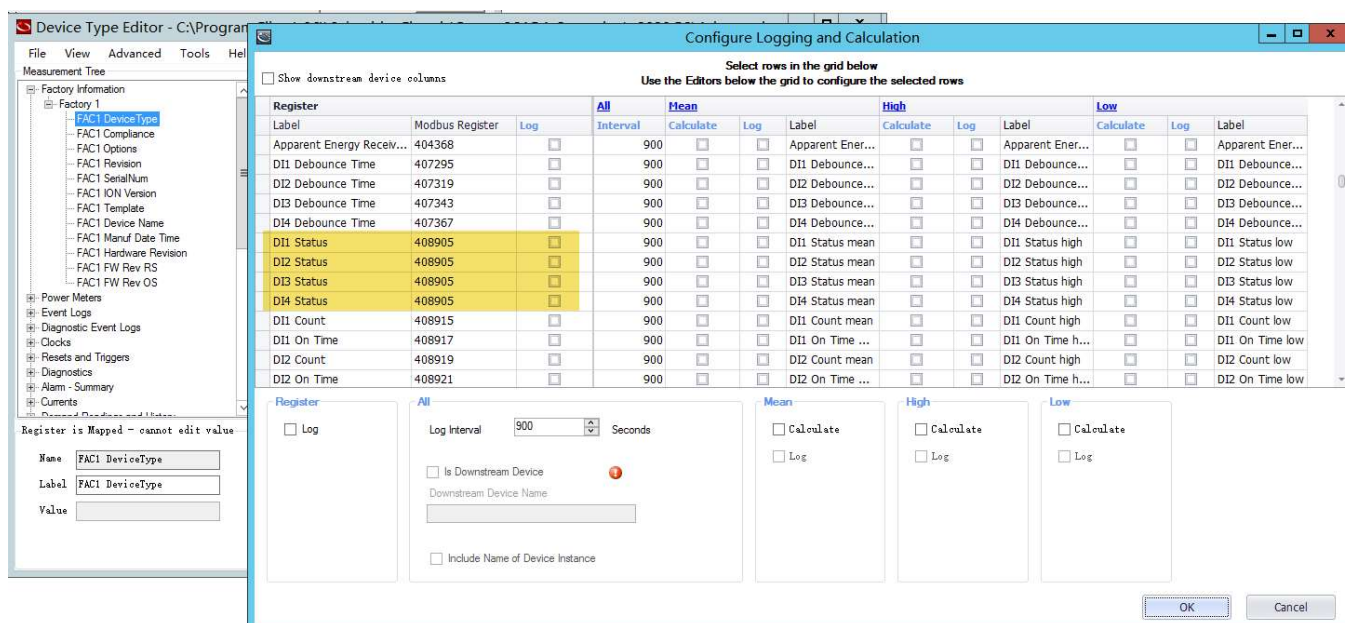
Device Type Editor - C:\Progran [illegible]

File View Advanced Tools Hel

Measurement Tree

Factory Information
Factory 1
FAC1 DeviceType
FAC1 Compliance
FAC1 Options
FAC1 Revision
FAC1 SerialNum
FAC1 ION Version
FAC1 Template
FAC1 Device Name
FAC1 Manuf Date Time
FAC1 Hardware Revision
FAC1 FW Rev RS
FAC1 FW Rev OS
Power Meters
Event Logs
Diagnostic Event Logs
Clocks
Resets and Triggers
Diagnostics
Alarm - Summary
Currents
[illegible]

Register is Mapped - cannot edit value

Name FAC1 DeviceType
Label FAC1 DeviceType
Value

Configure Logging and Calculation

Show downstream device columns

Select rows in the grid below
Use the Editors below the grid to configure the selected rows

| Register | | | All | Mean | | | High | | | Low | | |
|---|---|---|---|---|---|---|---|---|---|---|---|---|
| Label | Modbus Register | Log | Interval | Calculate | Log | Label | Calculate | Log | Label | Calculate | Log | Label |
| Apparent Energy Receiv... | 404368 | | 900 | | | Apparent Ener... | | | Apparent Ener... | | | Apparent Ener... |
| DI1 Debounce Time | 407295 | | 900 | | | DI1 Debounce... | | | DI1 Debounce... | | | DI1 Debounce... |
| DI2 Debounce Time | 407319 | | 900 | | | DI2 Debounce... | | | DI2 Debounce... | | | DI2 Debounce... |
| DI3 Debounce Time | 407343 | | 900 | | | DI3 Debounce... | | | DI3 Debounce... | | | DI3 Debounce... |
| DI4 Debounce Time | 407367 | | 900 | | | DI4 Debounce... | | | DI4 Debounce... | | | DI4 Debounce... |
| DI1 Status | 408905 | | 900 | | | DI1 Status mean | | | DI1 Status high | | | DI1 Status low |
| DI2 Status | 408905 | | 900 | | | DI2 Status mean | | | DI2 Status high | | | DI2 Status low |
| DI3 Status | 408905 | | 900 | | | DI3 Status mean | | | DI3 Status high | | | DI3 Status low |
| DI4 Status | 408905 | | 900 | | | DI4 Status mean | | | DI4 Status high | | | DI4 Status low |
| DI1 Count | 408915 | | 900 | | | DI1 Count mean | | | DI1 Count high | | | DI1 Count low |
| DI1 On Time | 408917 | | 900 | | | DI1 On Time ... | | | DI1 On Time h... | | | DI1 On Time low |
| DI2 Count | 408919 | | 900 | | | DI2 Count mean | | | DI2 Count high | | | DI2 Count low |
| DI2 On Time | 408921 | | 900 | | | DI2 On Time ... | | | DI2 On Time h... | | | DI2 On Time low |

Register
Log

All
Log Interval 900 Seconds
Is Downstream Device
Downstream Device Name
Include Name of Device Instance

Mean
Calculate
Log

High
Calculate
Log

Low
Calculate
Log

OK Cancel